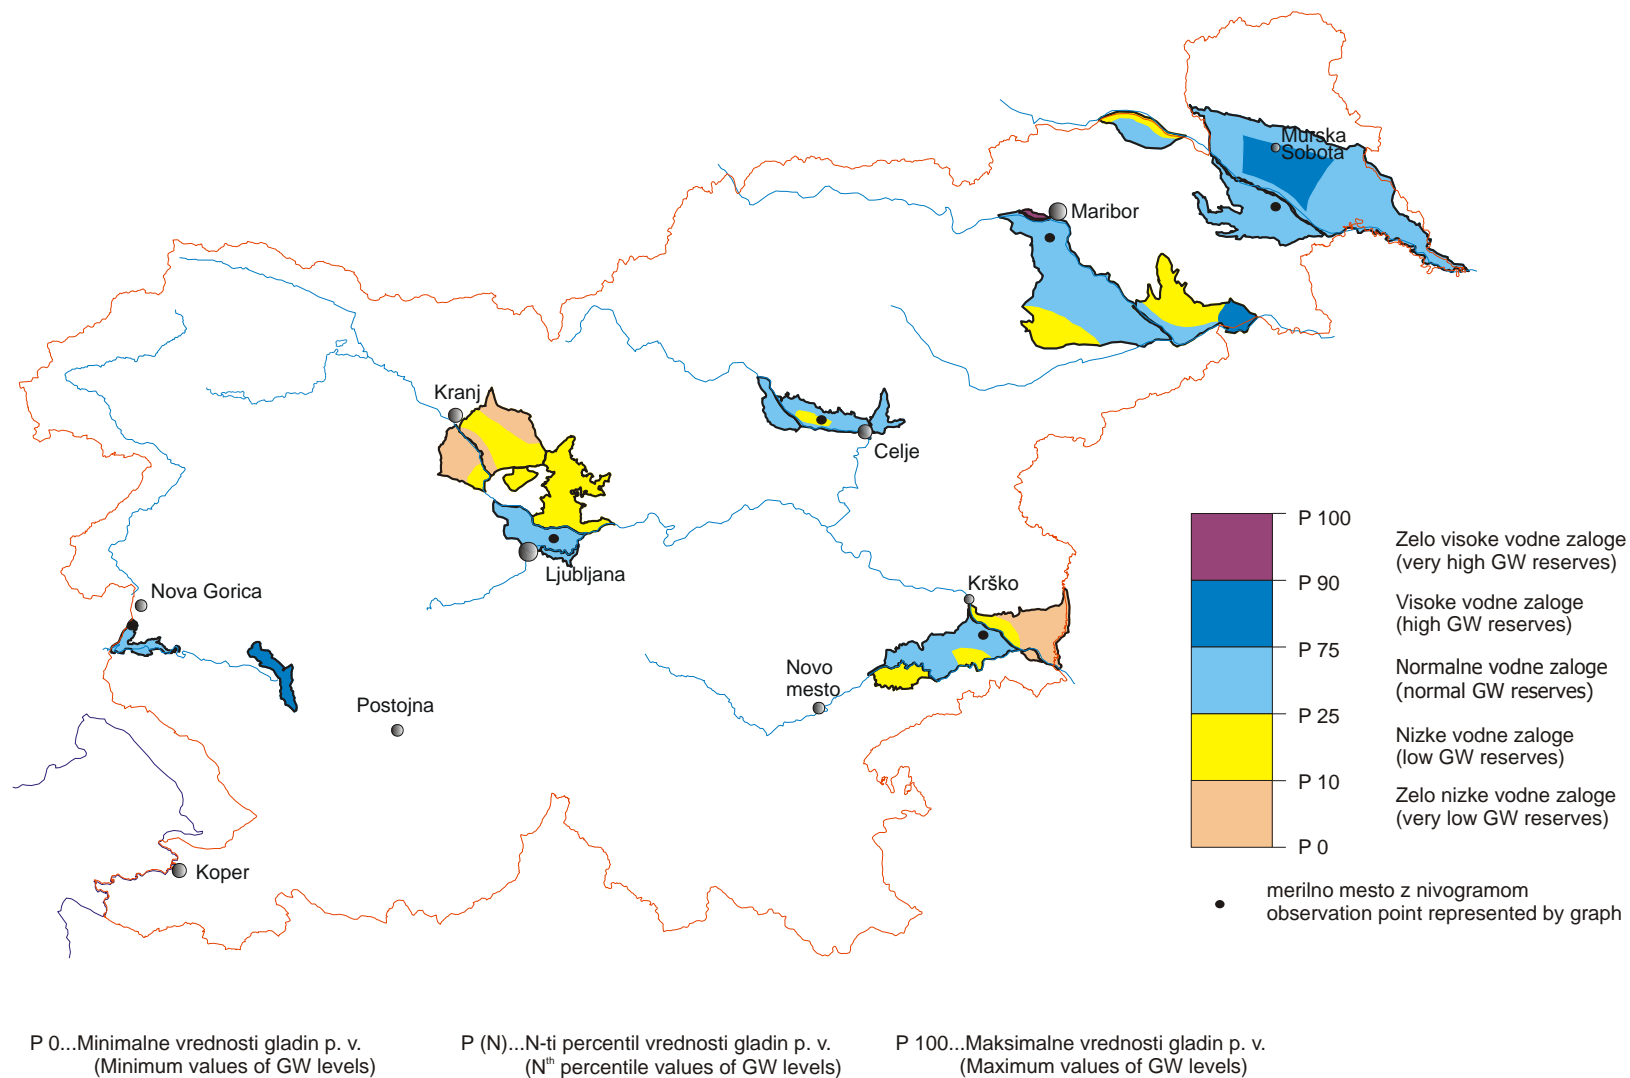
Murska Sobota

Maribor

Kranj

Celje

Ljubljana

Nova Gorica

Krško

Novo mesto

Postojna

Koper

P 100
P 90
P 75
P 25
P 10
P 0

Zelo visoke vodne zaloge
(very high GW reserves)

Visoke vodne zaloge
(high GW reserves)

Normalne vodne zaloge
(normal GW reserves)

Nizke vodne zaloge
(low GW reserves)

Zelo nizke vodne zaloge
(very low GW reserves)

merilno mesto z nivogramom
observation point represented by graph

P 0...Minimalne vrednosti gladin p. v.
(Minimum values of GW levels)

P (N)...N-ti percentil vrednosti gladin p. v.
($N^{th}$ percentile values of GW levels)

P 100...Maksimalne vrednosti gladin p. v.
(Maximum values of GW levels)